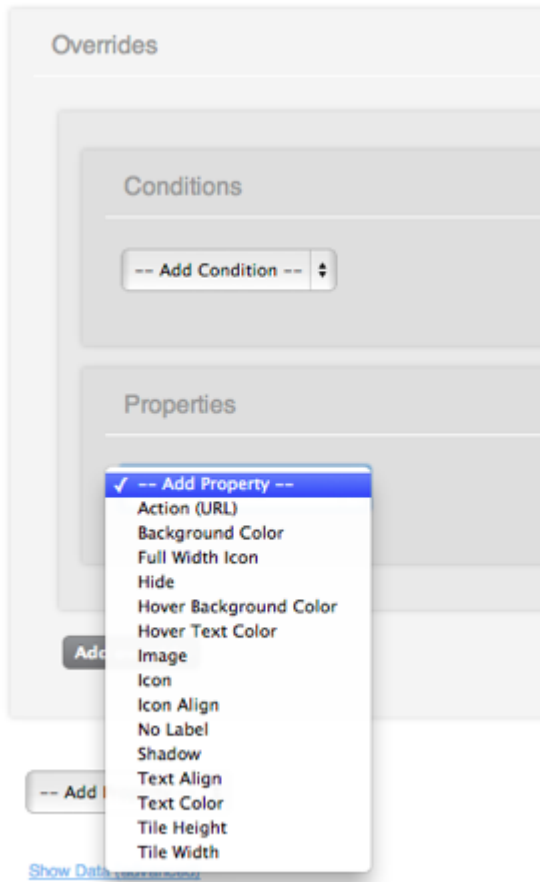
Overrides

Conditions

-- Add Condition --

Properties

✓ -- Add Property --
Action (URL)
Background Color
Full Width Icon
Hide
Hover Background Color
Hover Text Color
Image
Icon
Icon Align
No Label
Shadow
Text Align
Text Color
Tile Height
Tile Width

Add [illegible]

-- Add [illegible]

Show Data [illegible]